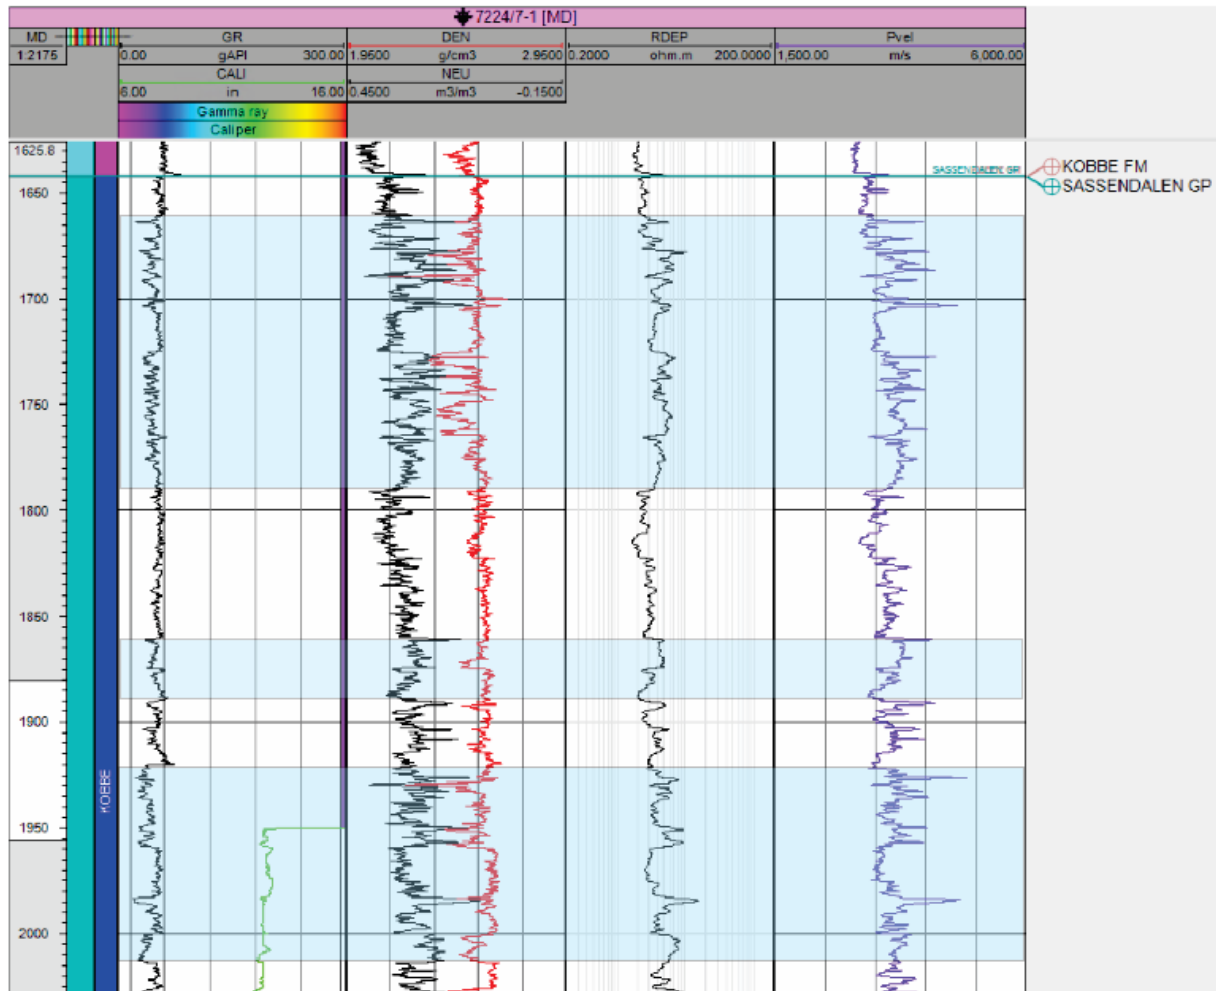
7224/7-1 [MD]

MD
1:2175

GR
0.00 gAPI 300.00
CALI
6.00 in 16.00
Gamma ray
Caliper

DEN
1.9500 g/cm3 2.9500
NEU
0.4500 m3/m3 -0.1500

RDEP
0.2000 ohm.m 200.0000

Pvel
1,500.00 m/s 6,000.00

1625.8
1650
1700
1750
1800
1850
1900
1950
2000

KOBBE

SASSENDALEN GP
KOBBE FM
SASSENDALEN GP